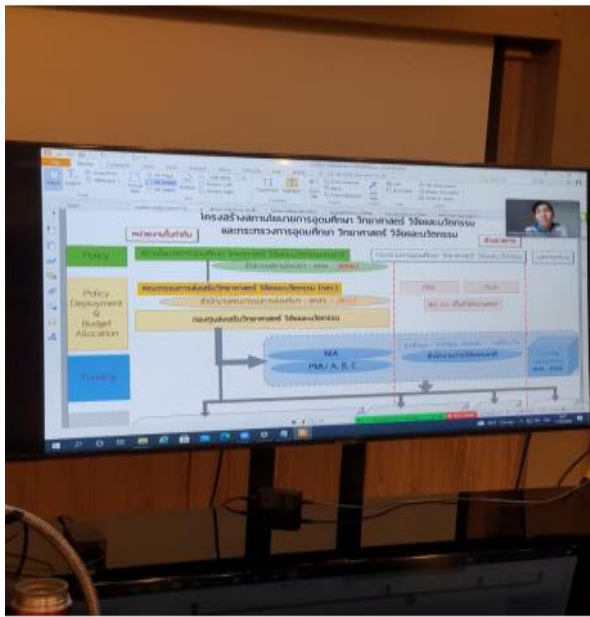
โครงสร้างสภานโยบายการอุดมศึกษา วิทยาศาสตร์ วิจัยและนวัตกรรม
และกระทรวงการอุดมศึกษา วิทยาศาสตร์ วิจัยและนวัตกรรม

หน่วยงานในกำกับ

Policy

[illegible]

Policy Deployment & Budget Allocation

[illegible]

กองทุนส่งเสริมวิทยาศาสตร์ วิจัยและนวัตกรรม

Funding

MA

PMU A, B, C

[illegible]